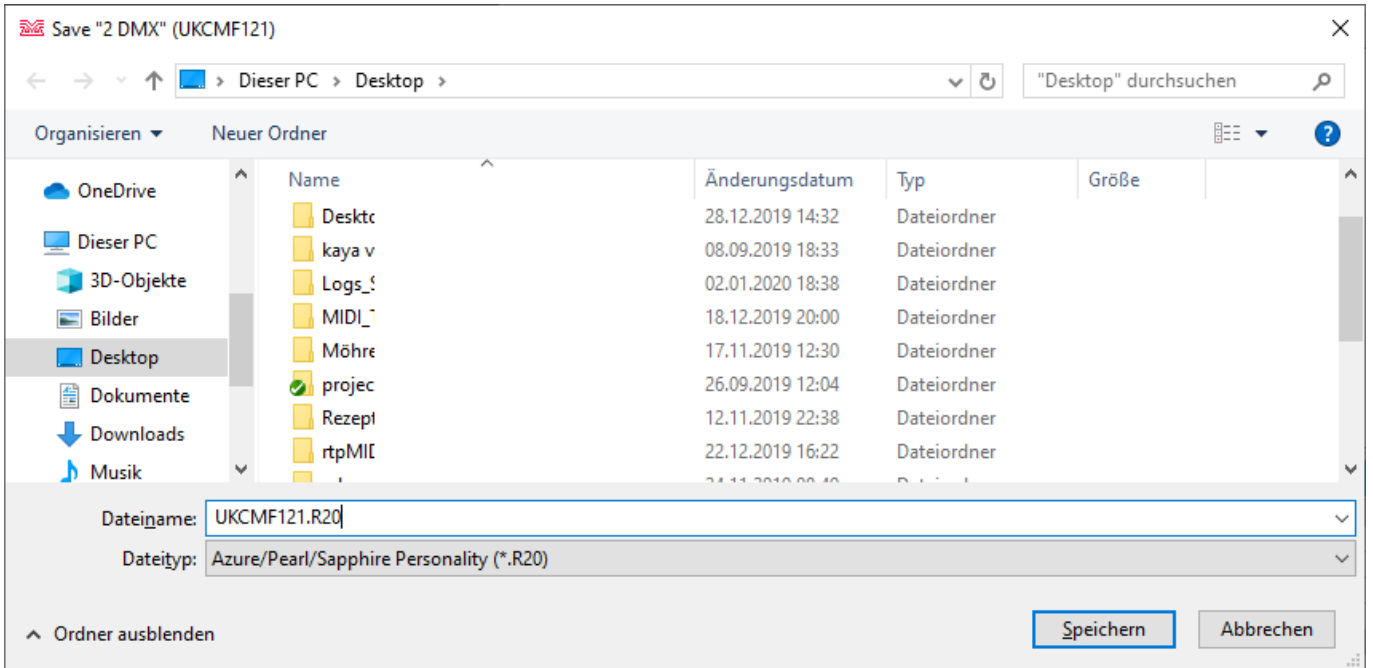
Save "2 DMX" (UKCMF121)

Dieser PC > Desktop >

"Desktop" durchsuchen

Organisieren ▾ Neuer Ordner

OneDrive
Dieser PC
3D-Objekte
Bilder
Desktop
Dokumente
Downloads
Musik

| Name | Änderungsdatum | Typ | Größe |
|---|---|---|---|
| Deskto | 28.12.2019 14:32 | Dateiordner | |
| kaya v | 08.09.2019 18:33 | Dateiordner | |
| Logs_! | 02.01.2020 18:38 | Dateiordner | |
| MIDI_ | 18.12.2019 20:00 | Dateiordner | |
| Möhre | 17.11.2019 12:30 | Dateiordner | |
| projec | 26.09.2019 12:04 | Dateiordner | |
| Rezept | 12.11.2019 22:38 | Dateiordner | |
| rtpMIL | 22.12.2019 16:22 | Dateiordner | |

Dateiname: UKCMF121.R20

Dateityp: Azure/Pearl/Sapphire Personality (*.R20)

Ordner ausblenden

Speichern Abbrechen